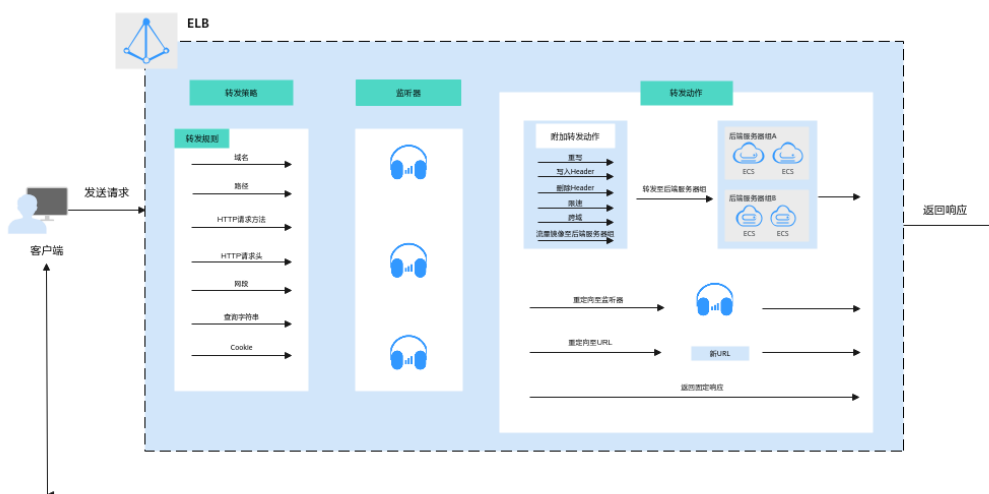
ELB

转发策略

监听器

转发动作

转发规则

域名

路径

HTTP请求方法

HTTP请求头

网段

查询字符串

Cookie

附加转发动作

重写

写入Header

删除Header

限速

跨域

流量镜像至后端服务器组

转发至后端服务器组

后端服务器组A

ECS

ECS

后端服务器组B

ECS

ECS

重定向至监听器

重定向至URL

新URL

返回固定响应

发送请求

客户端

返回响应